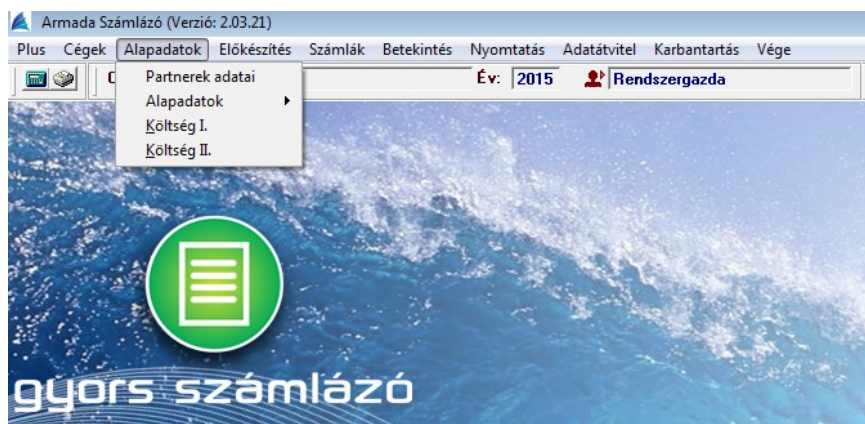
Armada Számlázó (Verzió: 2.03.21)

Plus Cégek Alapadatok Előkészítés Számlák Betekintés Nyomtatás Adatátvitel Karbantartás Vége

C

Partnerek adatai
Alapadatok
Költség I.
Költség II.

Év: 2015 Rendszergazda

gyors számlázó